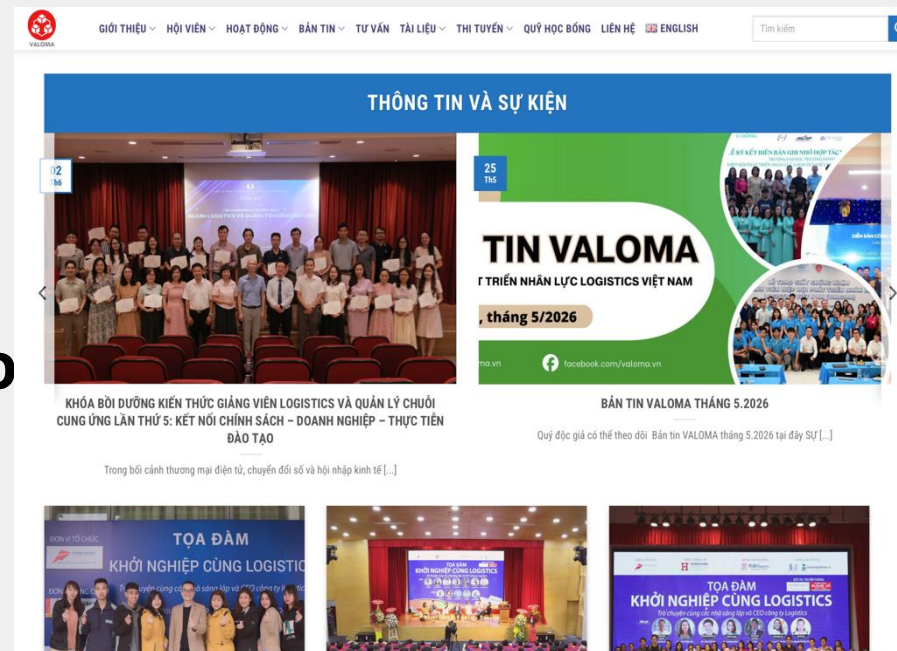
VALOMA

GIỚI THIỆU HỘI VIÊN HOẠT ĐỘNG BẢN TIN TƯ VẤN TÀI LIỆU THI TUYỂN QUỸ HỌC BỔNG LIÊN HỆ ENGLISH

Tìm kiếm

THÔNG TIN VÀ SỰ KIỆN

02 Th6

25 Th5

TIN VALOMA

T TRIỂN NHÂN LỰC LOGISTICS VIỆT NAM

, tháng 5/2026

aloma.vn

facebook.com/valoma.vn

KHÓA BỒI DƯỠNG KIẾN THỨC GIẢNG VIÊN LOGISTICS VÀ QUẢN LÝ CHUỖI CUNG ỨNG LẦN THỨ 5: KẾT NỐI CHÍNH SÁCH – DOANH NGHIỆP – THỰC TIỄN ĐÀO TẠO

Trong bối cảnh thương mại điện tử, chuyển đổi số và hội nhập kinh tế [...]

BẢN TIN VALOMA THÁNG 5.2026

Quý độc giả có thể theo dõi Bản tin VALOMA tháng 5.2026 tại đây SỰ [...]

TỌA ĐÀM
KHỞI NGHIỆP CÙNG LOGISTIC

TỌA ĐÀM
KHỞI NGHIỆP CÙNG LOGISTICS

TỌA ĐÀM
KHỞI NGHIỆP CÙNG LOGISTICS
Trò chuyện cùng các nhà sáng lập và CEO công ty Logistics